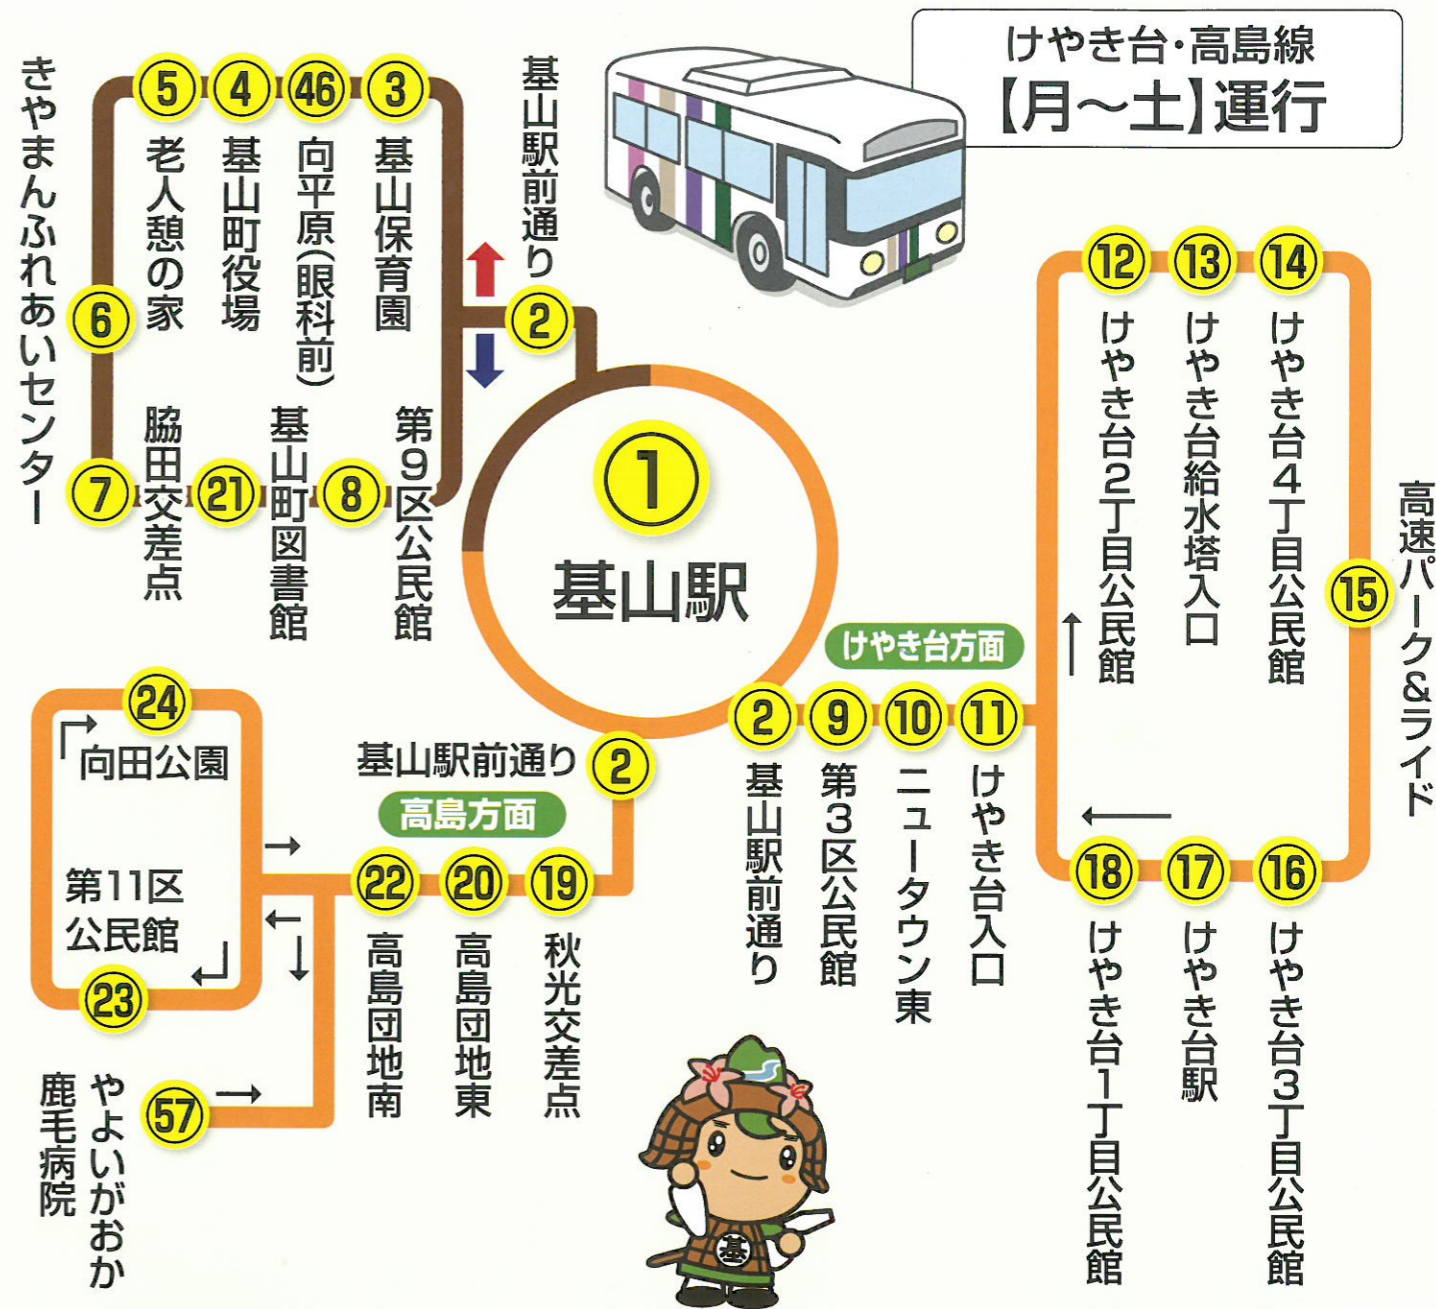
けやき台・高島線
【月〜土】運行

5 4 46 3
老人憩の家
基山町役場
向平原(眼科前)
基山保育園
きやまんふれあいセンター
6
基山駅前通り
2
7 21 8
脇田交差点
基山町図書館
第9区公民館

1
基山駅

12 13 14
けやき台2丁目公民館
けやき台給水塔入口
けやき台4丁目公民館
15
高速パーク&ライド

けやき台方面
2 9 10 11
基山駅前通り
第3区公民館
ニュータウン東
けやき台入口

18 17 16
けやき台1丁目公民館
けやき台駅
けやき台3丁目公民館

24
向田公園
第11区公民館
23
基山駅前通り
2
高島方面
22 20 19
高島団地南
高島団地東
秋光交差点
57
やよいがおか
鹿毛病院

基